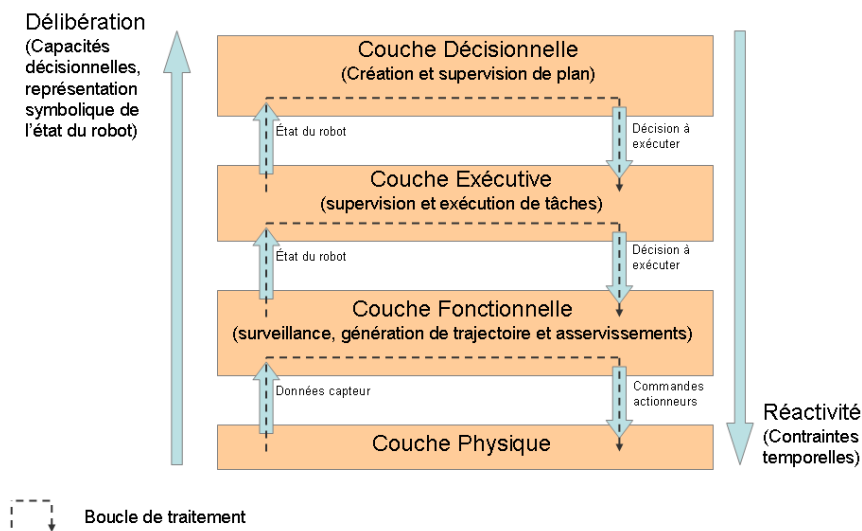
Délibération
(Capacités décisionnelles, représentation symbolique de l'état du robot)

Couche Décisionnelle
(Création et supervision de plan)

État du robot

Décision à exécuter

Couche Exécutive
(supervision et exécution de tâches)

État du robot

Décision à exécuter

Couche Fonctionnelle
(surveillance, génération de trajectoire et asservissements)

Données capteur

Commandes actionneurs

Couche Physique

Réactivité
(Contraintes temporelles)

Boucle de traitement